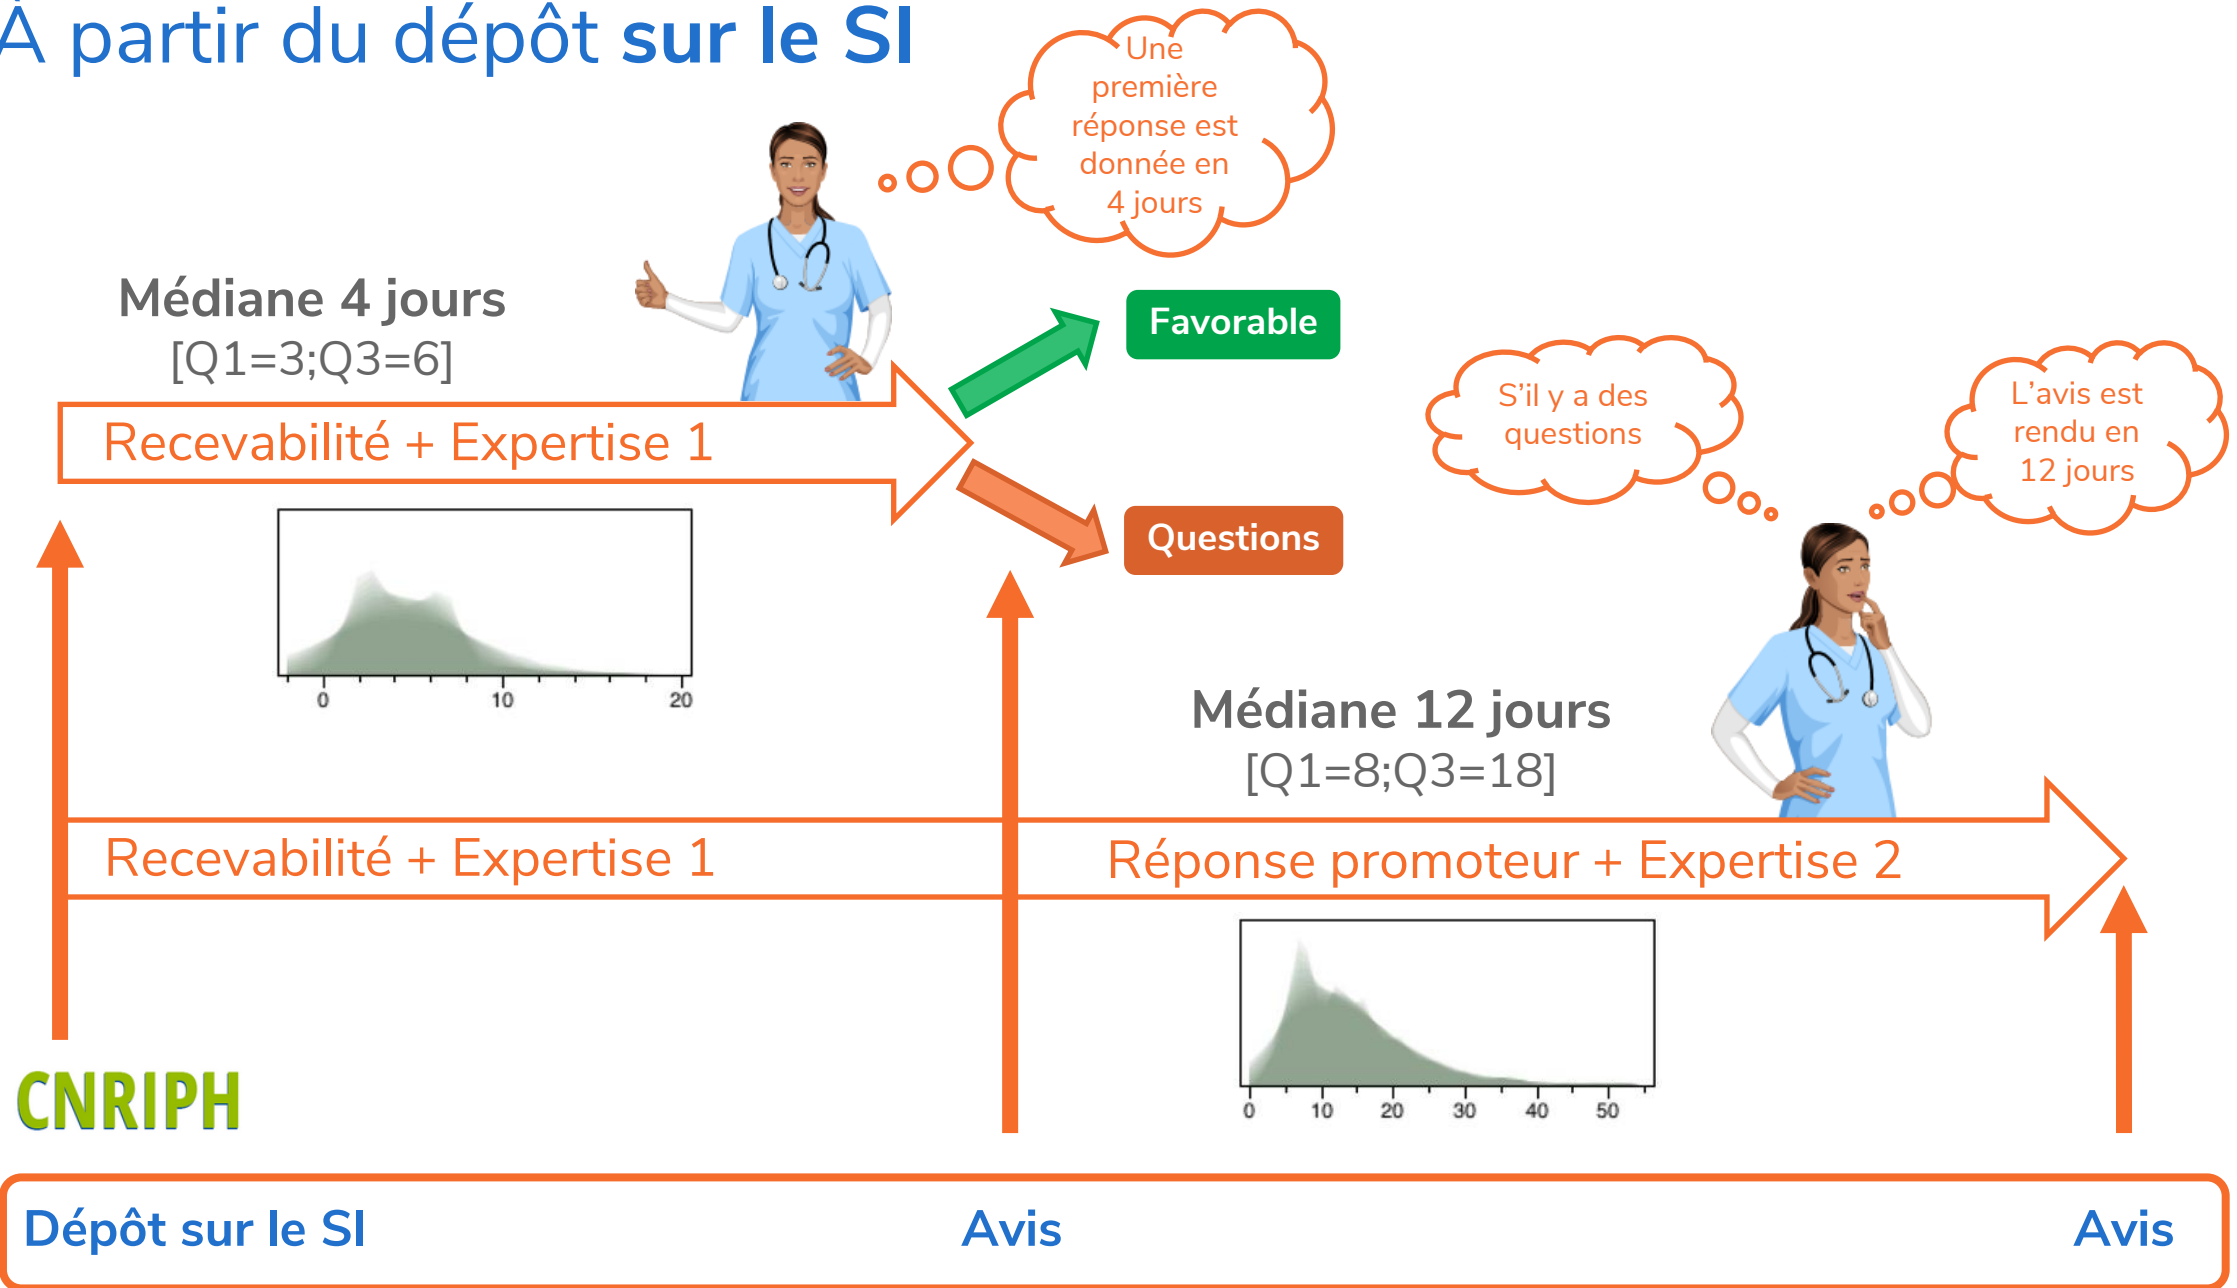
À partir du dépôt **sur le SI**

Une première réponse est donnée en 4 jours

Médiane 4 jours
[Q1=3;Q3=6]

Favorable

Recevabilité + Expertise 1

Questions

0 10 20

S'il y a des questions

L'avis est rendu en 12 jours

Médiane 12 jours
[Q1=8;Q3=18]

Recevabilité + Expertise 1

Réponse promoteur + Expertise 2

0 10 20 30 40 50

CNRIPH

Dépôt sur le SI

Avis

Avis